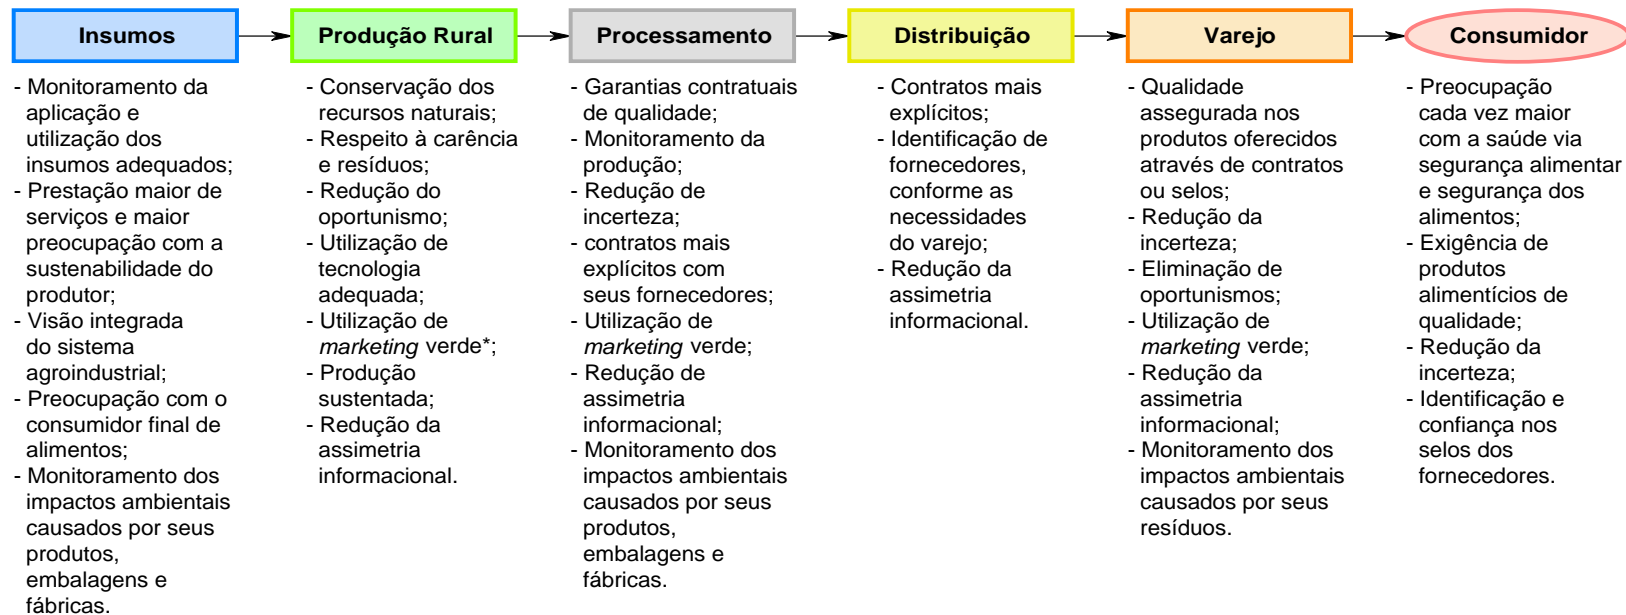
Insumos

- Monitoramento da aplicação e utilização dos insumos adequados;
- Prestação maior de serviços e maior preocupação com a sustenabilidade do produtor;
- Visão integrada do sistema agroindustrial;
- Preocupação com o consumidor final de alimentos;
- Monitoramento dos impactos ambientais causados por seus produtos, embalagens e fábricas.

Produção Rural

- Conservação dos recursos naturais;
- Respeito à carência e resíduos;
- Redução do oportunismo;
- Utilização de tecnologia adequada;
- Utilização de *marketing* verde*;
- Produção sustentada;
- Redução da assimetria informacional.

Processamento

- Garantias contratuais de qualidade;
- Monitoramento da produção;
- Redução de incerteza;
- contratos mais explícitos com seus fornecedores;
- Utilização de *marketing* verde;
- Redução de assimetria informacional;
- Monitoramento dos impactos ambientais causados por seus produtos, embalagens e fábricas.

Distribuição

- Contratos mais explícitos;
- Identificação de fornecedores, conforme as necessidades do varejo;
- Redução da assimetria informacional.

Varejo

- Qualidade assegurada nos produtos oferecidos através de contratos ou selos;
- Redução da incerteza;
- Eliminação de oportunismos;
- Utilização de *marketing* verde;
- Redução da assimetria informacional;
- Monitoramento dos impactos ambientais causados por seus resíduos.

Consumidor

- Preocupação cada vez maior com a saúde via segurança alimentar e segurança dos alimentos;
- Exigência de produtos alimentícios de qualidade;
- Redução da incerteza;
- Identificação e confiança nos selos dos fornecedores.